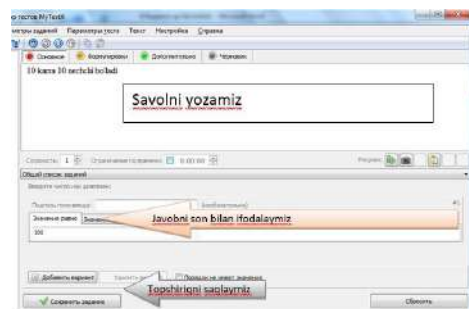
о тестов MyTestX
метры заданий Параметры теста Текст Настройка Справка
Основное Форматировать Дополнительно Черновик
10 karra 10 nechchi boladi
Savolni yozamiz
Сложность: 1 Ограничение по времени 0:00:00 Рисунок
Общий список заданий
Введите число как ответ:
Подсказка
Значение равно Значение
100
Javobni son bilan ifodalaymiz
Добавить вариант
Порядок не имеет значения
Topshiriqni saqlaymiz
Сохранить задание
Сбросить